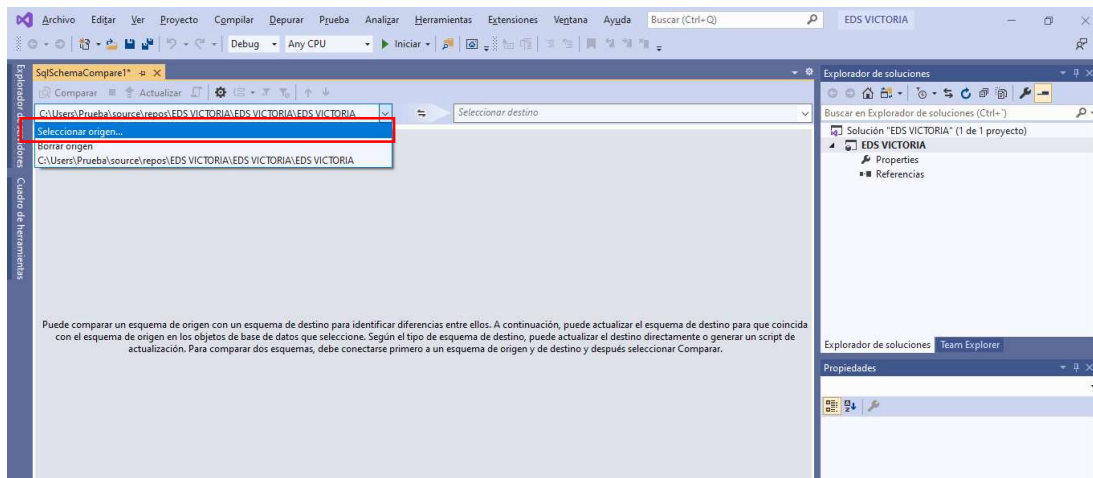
Archivo Editar Ver Proyecto Compilar Depurar Prueba Analizar Herramientas Extensiones Ventana Ayuda Buscar (Ctrl+Q) EDS VICTORIA

Debug Any CPU Iniciar

SqlSchemaCompare1*

Comparar Actualizar

C:\Users\Prueba\source\repos\EDS VICTORIA\EDS VICTORIA\EDS VICTORIA

Seleccionar destino

Seleccionar origen...
Borrar origen
C:\Users\Prueba\source\repos\EDS VICTORIA\EDS VICTORIA\EDS VICTORIA

Explorador de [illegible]ores Cuadro de herramientas

Puede comparar un esquema de origen con un esquema de destino para identificar diferencias entre ellos. A continuación, puede actualizar el esquema de destino para que coincida con el esquema de origen en los objetos de base de datos que seleccione. Según el tipo de esquema de destino, puede actualizar el destino directamente o generar un script de actualización. Para comparar dos esquemas, debe conectarse primero a un esquema de origen y de destino y después seleccionar Comparar.

Explorador de soluciones

Buscar en Explorador de soluciones (Ctrl+')

Solución "EDS VICTORIA" (1 de 1 proyecto)
EDS VICTORIA
Properties
Referencias

Explorador de soluciones Team Explorer

Propiedades